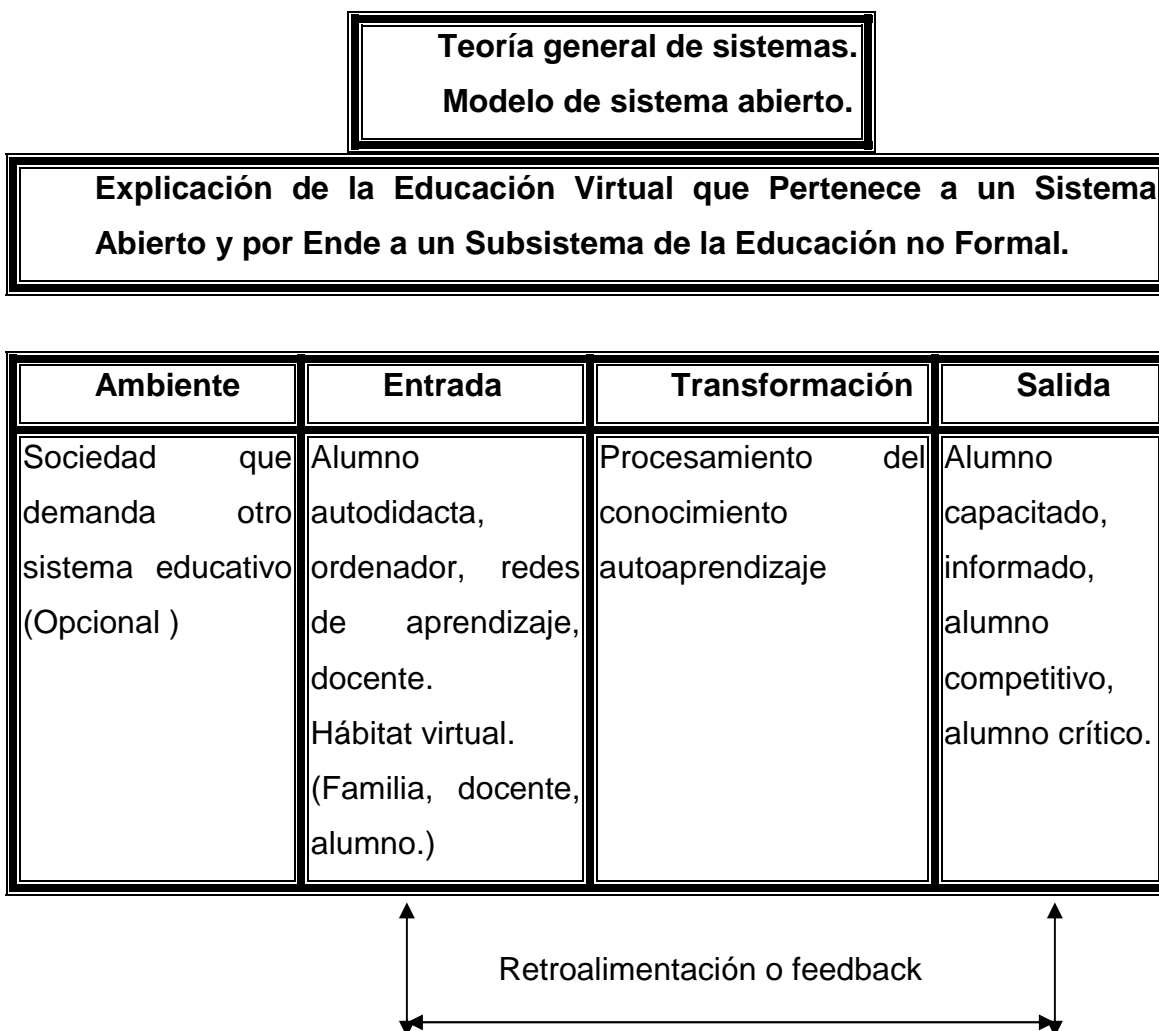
Teoría general de sistemas.
Modelo de sistema abierto.

Explicación de la Educación Virtual que Pertenece a un Sistema Abierto y por Ende a un Subsistema de la Educación no Formal.

| Ambiente | Entrada | Transformación | Salida |
|---|---|---|---|
| Sociedad que demanda otro sistema educativo (Opcional ) | Alumno autodidacta, ordenador, redes de aprendizaje, docente. Hábitat virtual. (Familia, docente, alumno.) | Procesamiento del conocimiento autoaprendizaje | Alumno capacitado, informado, alumno competitivo, alumno crítico. |

Retroalimentación o feedback